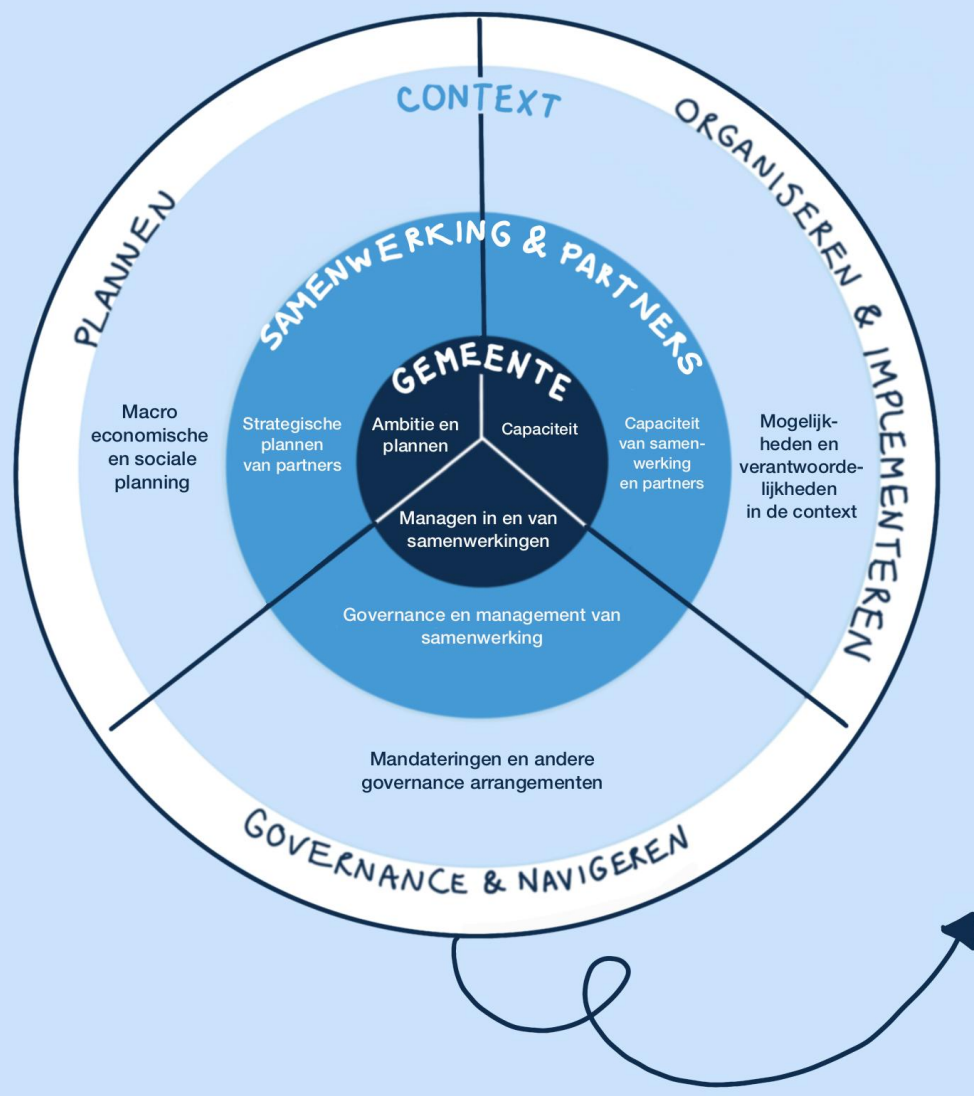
CONTEXT

PLANNEN

ORGANISEREN & IMPLEMENTEREN

SAMENWERKING & PARTNERS

GEMEENTE

Macro economische en sociale planning

Strategische plannen van partners

Ambitie en plannen

Capaciteit

Capaciteit van samenwerking en partners

Mogelijkheden en verantwoordelijkheden in de context

Managen in en van samenwerkingen

Governance en management van samenwerking

Mandateringen en andere governance arrangementen

GOVERNANCE & NAVIGEREN